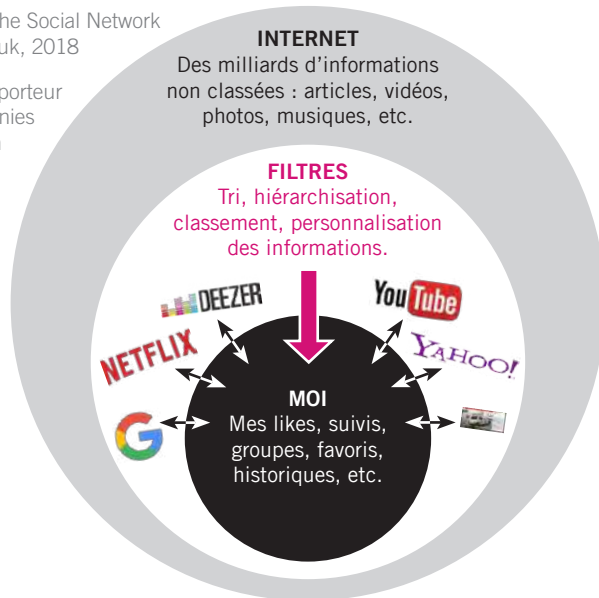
he Social Network
uk, 2018

porteur
nies

INTERNET
Des milliards d'informations non classées : articles, vidéos, photos, musiques, etc.

FILTRES
Tri, hiérarchisation, classement, personnalisation des informations.

DEEZER

YouTube

NETFLIX

YAHOO!

MOI
Mes likes, suivis, groupes, favoris, historiques, etc.